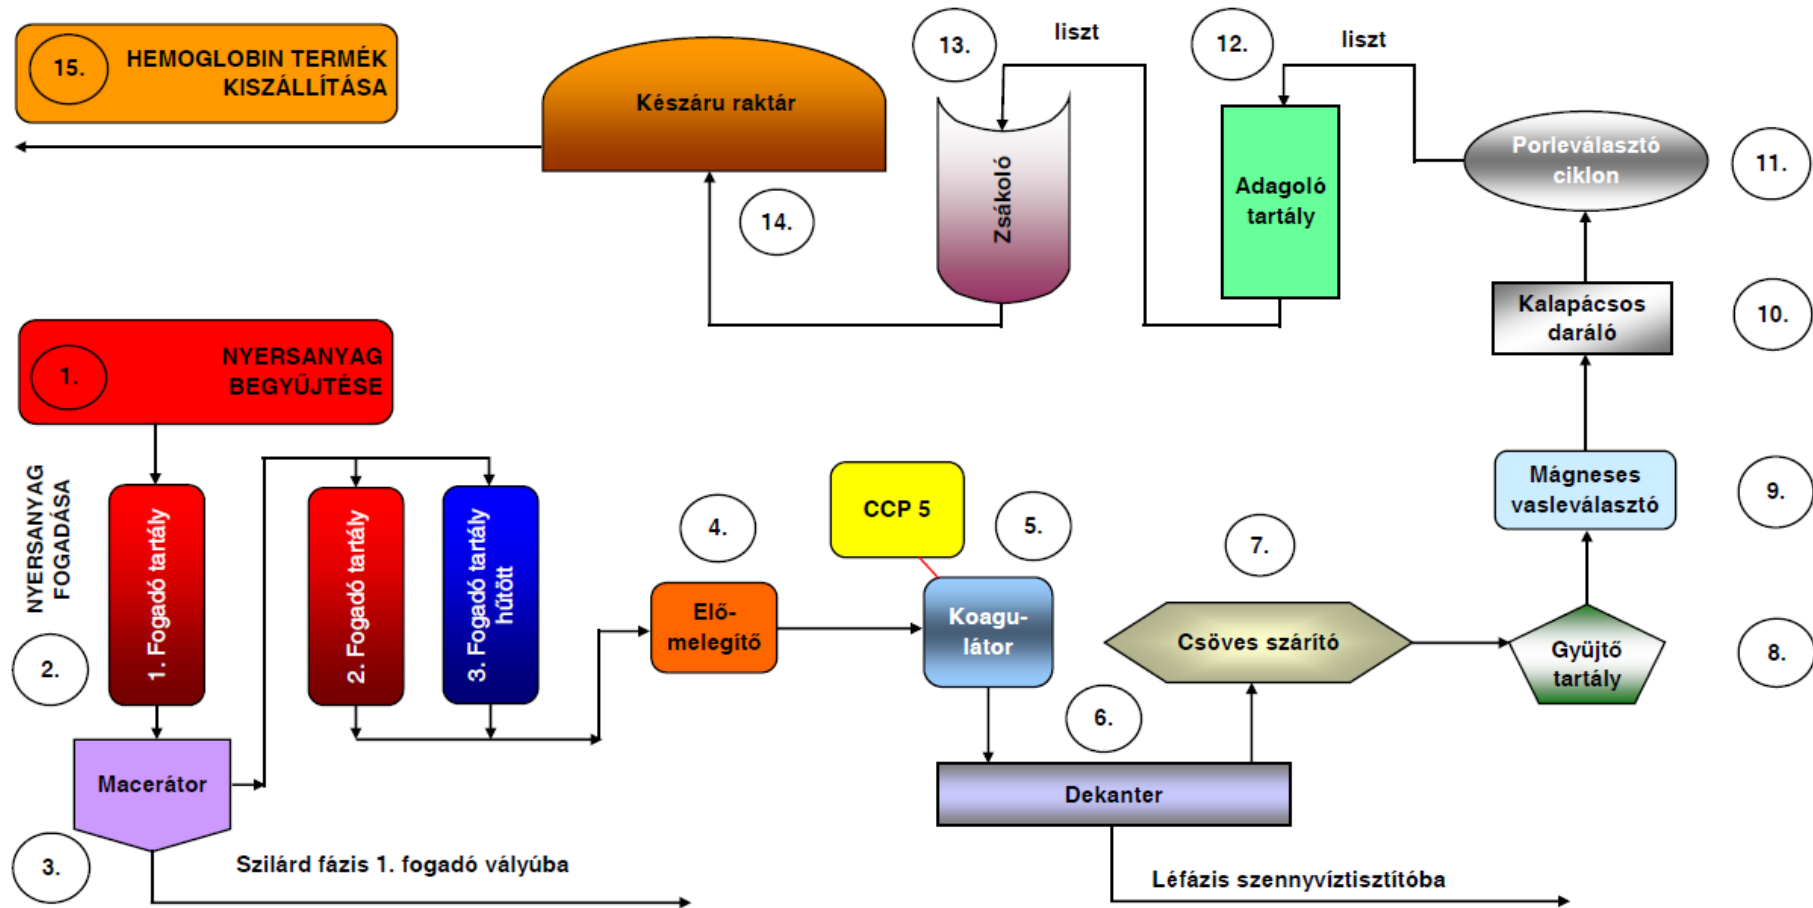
15. HEMOGLOBIN TERMÉK KISZÁLLÍTÁSA

Készáru raktár

13. liszt

12. liszt

Zsákoló

Adagoló tartály

Porleválasztó ciklon

11.

14.

10.

Kalapácsos daráló

1. NYERSANYAG BEGYŰJTÉSE

NYERSANYAG FOGADÁSA

1. Fogadó tartály

2. Fogadó tartály

3. Fogadó tartály hűtött

2.

CCP 5

4.

5.

7.

Mágneses vasleválasztó

9.

Elő-melegítő

Koagu-látor

Csöves szárító

Gyüjtő tartály

8.

6.

Macerátor

Dekanter

3.

Szilárd fázis 1. fogadó vályúba

Léfázis szennyvíztisztítóba